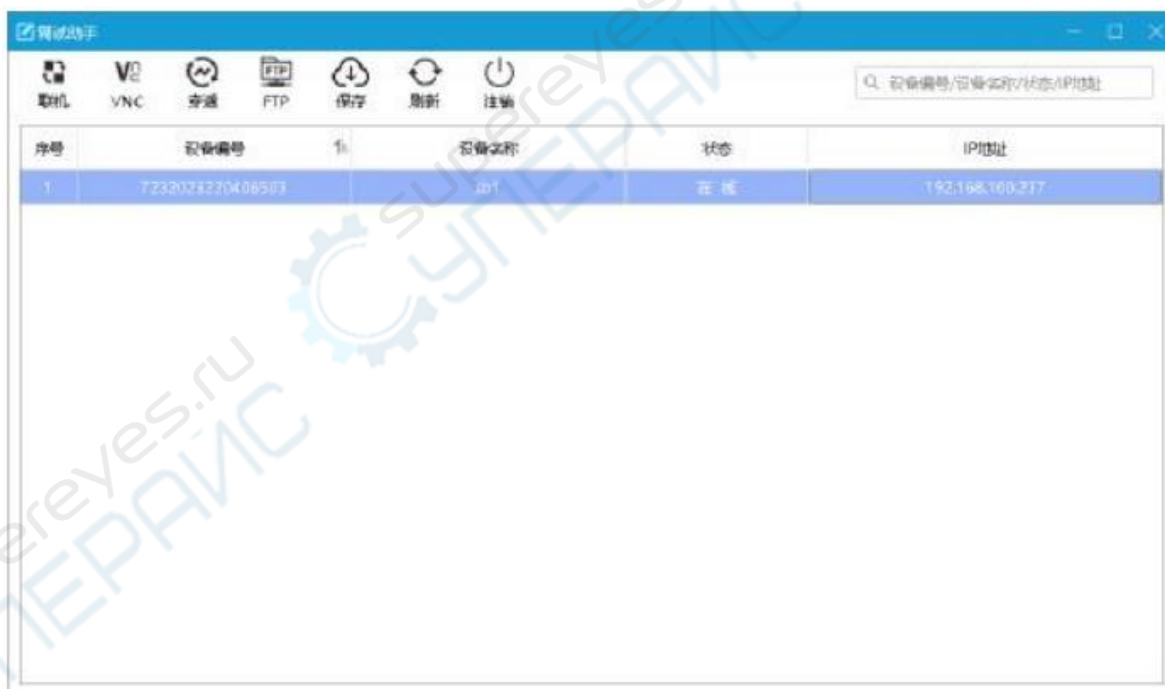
调试助手

联机 VNC 穿透 FTP 保存 刷新 注销

设备编号/设备名称/状态/IP地址

| 序号 | 设备编号 | 设备名称 | 状态 | IP地址 |
|---|---|---|---|---|
| 1 | 7232023270408503 | zb1 | 在线 | 192.168.160.237 |

supereyes.ru СУПЕРАЙС
supereyes.ru СУПЕРАЙС